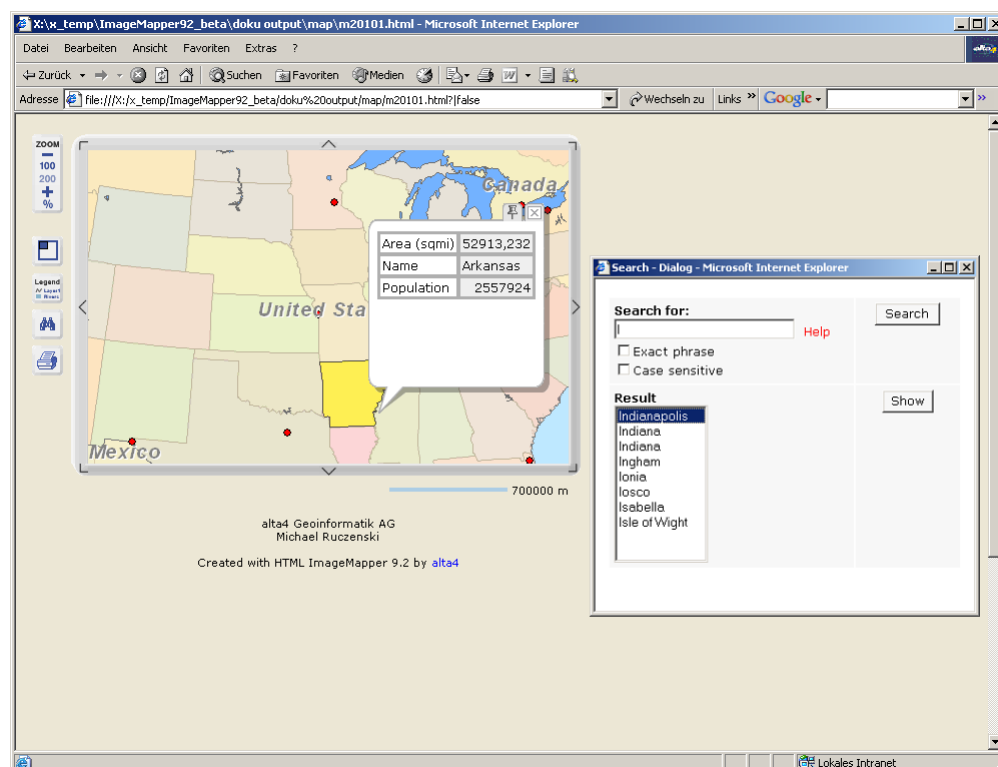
X:\x_temp\ImageMapper92_beta\doku output\map\m20101.html - Microsoft Internet Explorer

Datei Bearbeiten Ansicht Favoriten Extras ?

Zurück Suchen Favoriten Medien

Adresse file:///X:/x_temp/ImageMapper92_beta/doku%20output/map/m20101.html?|false Wechseln zu Links Google

ZOOM
100
200
%

Legend

Canada

United Sta

Mexico

| Area (sqmi) | 52913,232 |
|---|---|
| Name | Arkansas |
| Population | 2557924 |

700000 m

alta4 Geoinformatik AG
Michael Ruczenski

Created with HTML ImageMapper 9.2 by alta4

Search - Dialog - Microsoft Internet Explorer

Search for:
Help
Search
Exact phrase
Case sensitive

Result
Show
Indianapolis
Indiana
Indiana
Ingham
Ionia
Iosco
Isabella
Isle of Wight

Lokales Intranet